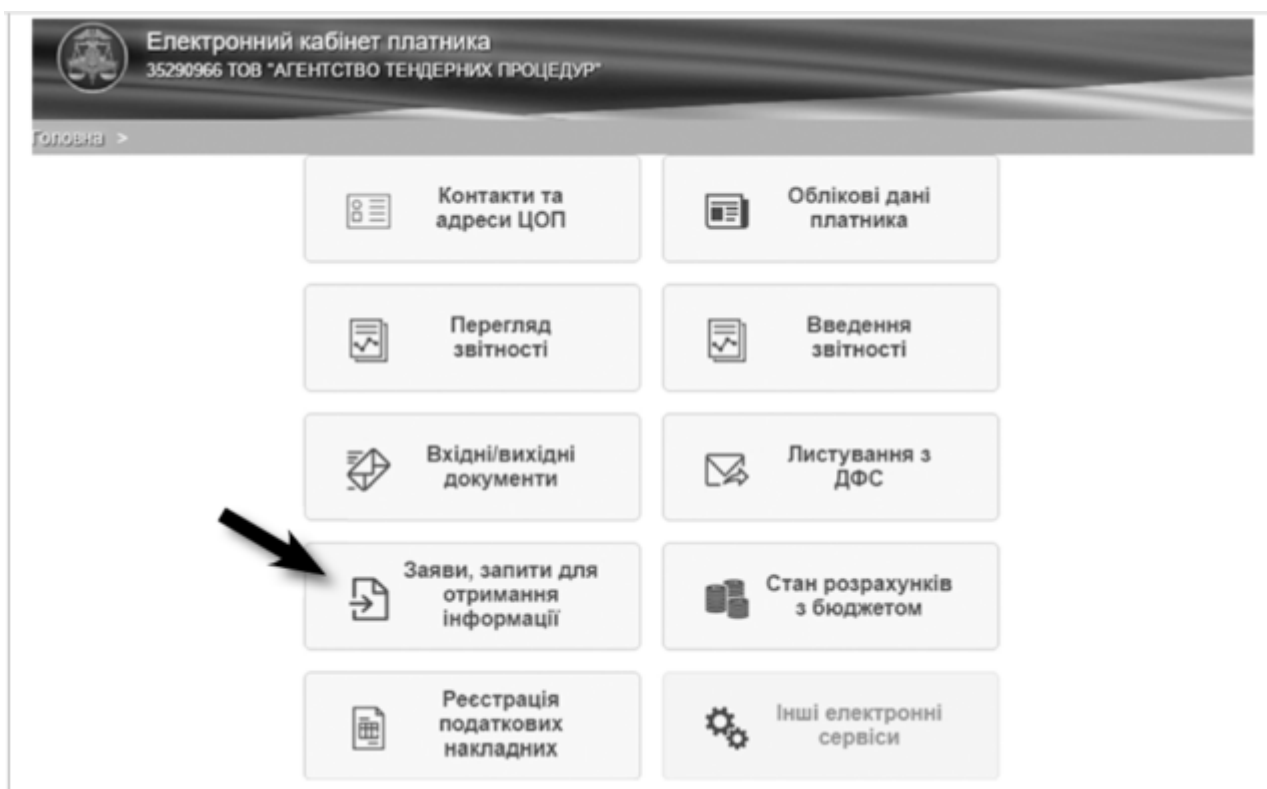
Електронний кабінет платника
35290966 ТОВ "АГЕНТСТВО ТЕНДЕРНИХ ПРОЦЕДУР"

Головна >

Контакти та адреси ЦОП

Облікові дані платника

Перегляд звітності

Введення звітності

Вхідні/вихідні документи

Листування з ДФС

Заяви, запити для отримання інформації

Стан розрахунків з бюджетом

Реєстрація податкових накладних

Інші електронні сервіси